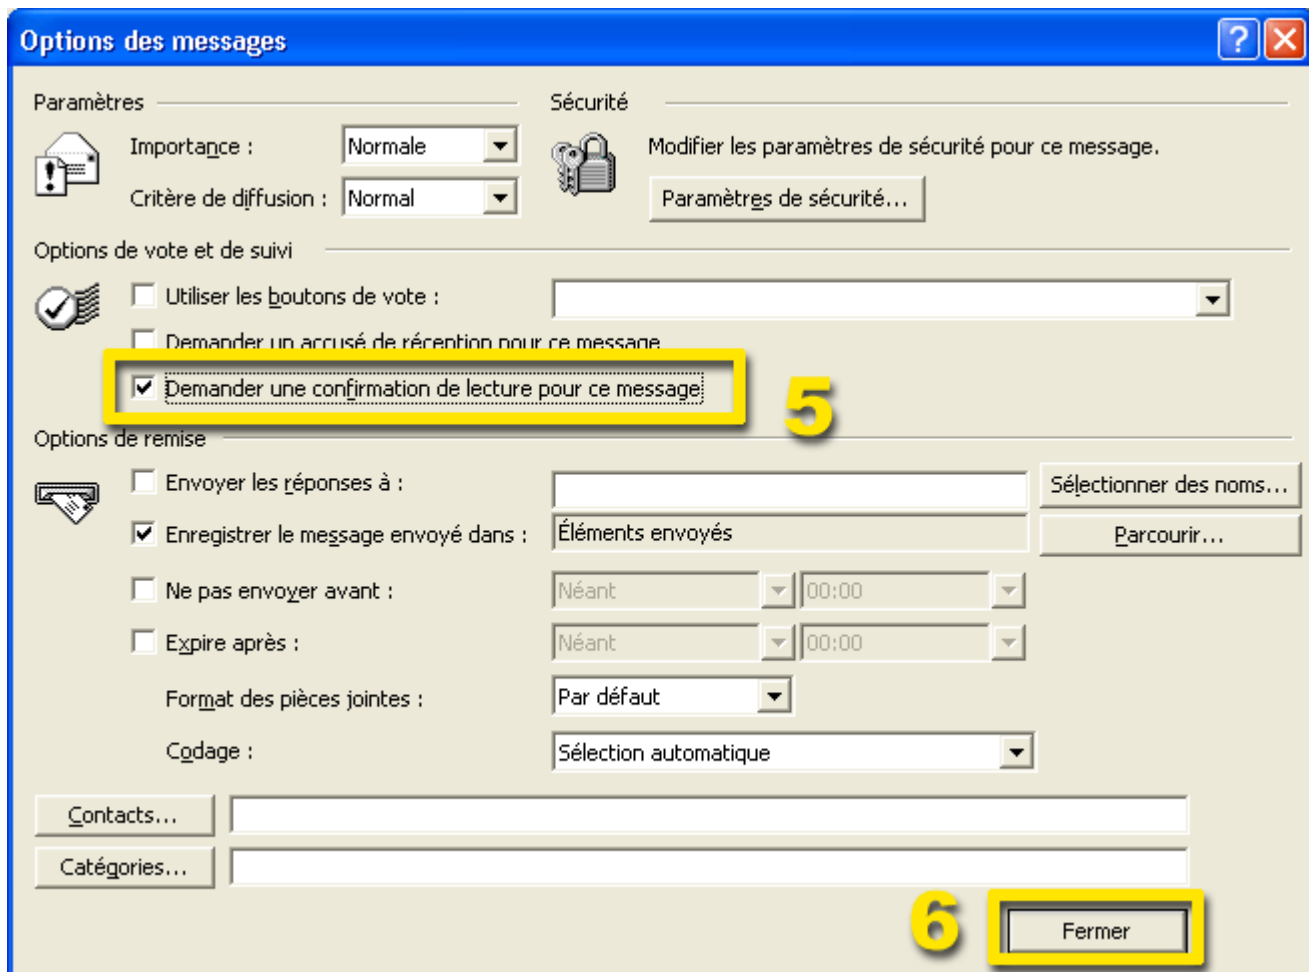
Options des messages

?

Paramètres

Importance : Normale

Critère de diffusion : Normal

Sécurité

Modifier les paramètres de sécurité pour ce message.

Paramètres de sécurité...

Options de vote et de suivi

Utiliser les boutons de vote :

Demander un accusé de réception pour ce message

Demander une confirmation de lecture pour ce message

5

Options de remise

Envoyer les réponses à :

Sélectionner des noms...

Enregistrer le message envoyé dans : Éléments envoyés

Parcourir...

Ne pas envoyer avant : Néant 00:00

Expire après : Néant 00:00

Format des pièces jointes : Par défaut

Codage : Sélection automatique

Contacts...

Catégories...

6

Fermer